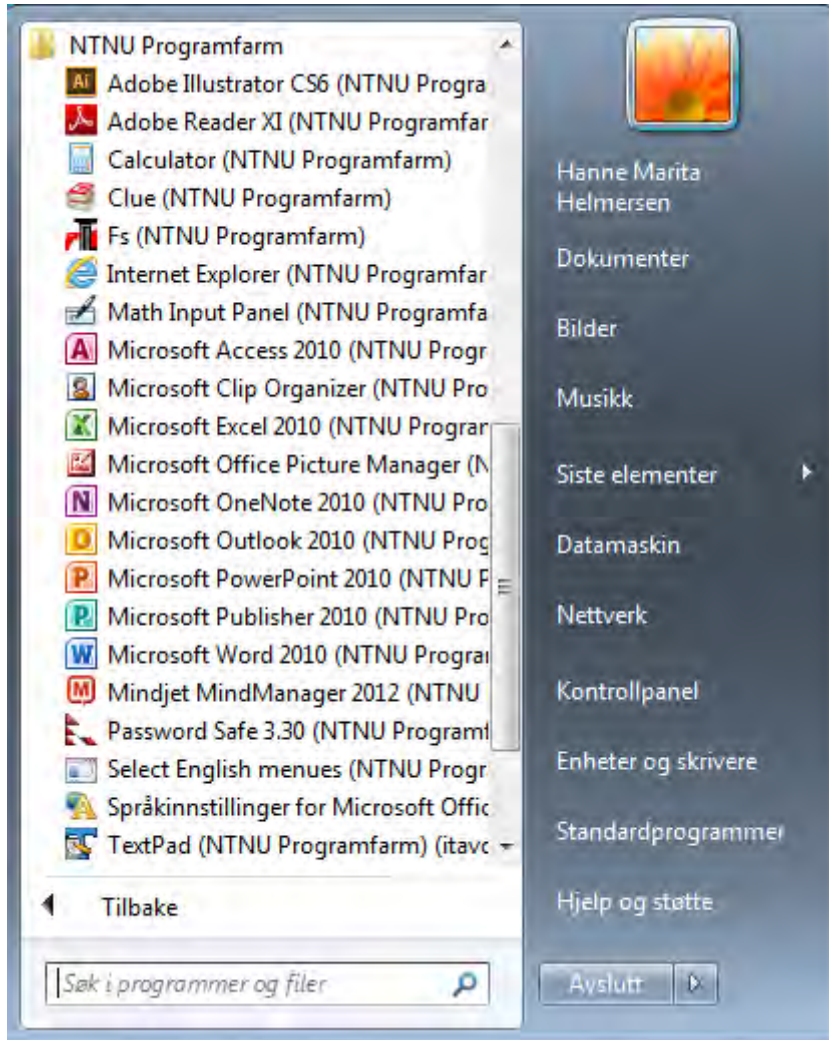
NTNU Programfarm
Adobe Illustrator CS6 (NTNU Progra
Adobe Reader XI (NTNU Programfar
Calculator (NTNU Programfarm)
Clue (NTNU Programfarm)
Fs (NTNU Programfarm)
Internet Explorer (NTNU Programfar
Math Input Panel (NTNU Programfa
Microsoft Access 2010 (NTNU Progr
Microsoft Clip Organizer (NTNU Pro
Microsoft Excel 2010 (NTNU Prograr
Microsoft Office Picture Manager (N
Microsoft OneNote 2010 (NTNU Pro
Microsoft Outlook 2010 (NTNU Prog
Microsoft PowerPoint 2010 (NTNU P
Microsoft Publisher 2010 (NTNU Pro
Microsoft Word 2010 (NTNU Prograr
Mindjet MindManager 2012 (NTNU
Password Safe 3.30 (NTNU Programf
Select English menues (NTNU Progr
Språkinnstillinger for Microsoft Offic
TextPad (NTNU Programfarm) (itavc

Tilbake

Søk i programmer og filer

Hanne Marita Helmersen
Dokumenter
Bilder
Musikk
Siste elementer
Datamaskin
Nettverk
Kontrollpanel
Enheter og skrivere
Standardprogrammer
Hjelp og støtte
Avslutt